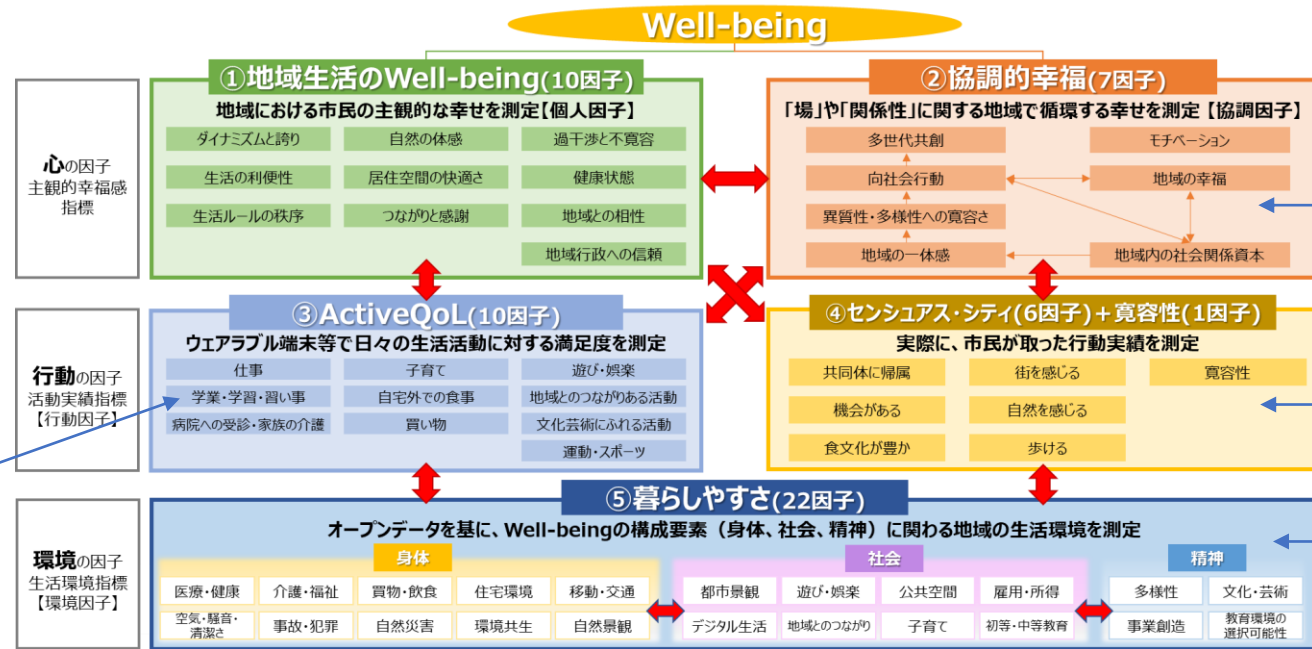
Well-being

心の因子
主観的幸福感指標

①地域生活のWell-being(10因子)
地域における市民の主観的な幸せを測定【個人因子】
ダイナミズムと誇り
自然の体感
過干渉と不寛容
生活の利便性
居住空間の快適さ
健康状態
生活ルールの秩序
つながりと感謝
地域との相性
地域行政への信頼

②協調的幸福(7因子)
「場」や「関係性」に関する地域で循環する幸せを測定【協調因子】
多世代共創
モチベーション
向社会行動
地域の幸福
異質性・多様性への寛容さ
地域の一体感
地域内の社会関係資本

行動の因子
活動実績指標
【行動因子】

③ActiveQoL(10因子)
ウェアラブル端末等で日々の生活活動に対する満足度を測定
仕事
子育て
遊び・娯楽
学業・学習・習い事
自宅外での食事
地域とのつながりある活動
病院への受診・家族の介護
買い物
文化芸術にふれる活動
運動・スポーツ

④センシュアス・シティ(6因子)＋寛容性(1因子)
実際に、市民が取った行動実績を測定
共同体に帰属
街を感じる
寛容性
機会がある
自然を感じる
食文化が豊か
歩ける

環境の因子
生活環境指標
【環境因子】

⑤暮らしやすさ(22因子)
オープンデータを基に、Well-beingの構成要素（身体、社会、精神）に関わる地域の生活環境を測定
身体
医療・健康
介護・福祉
買物・飲食
住宅環境
移動・交通
空気・騒音・清潔さ
事故・犯罪
自然災害
環境共生
自然景観
社会
都市景観
遊び・娯楽
公共空間
雇用・所得
デジタル生活
地域とのつながり
子育て
初等・中等教育
精神
多様性
文化・芸術
事業創造
教育環境の選択可能性